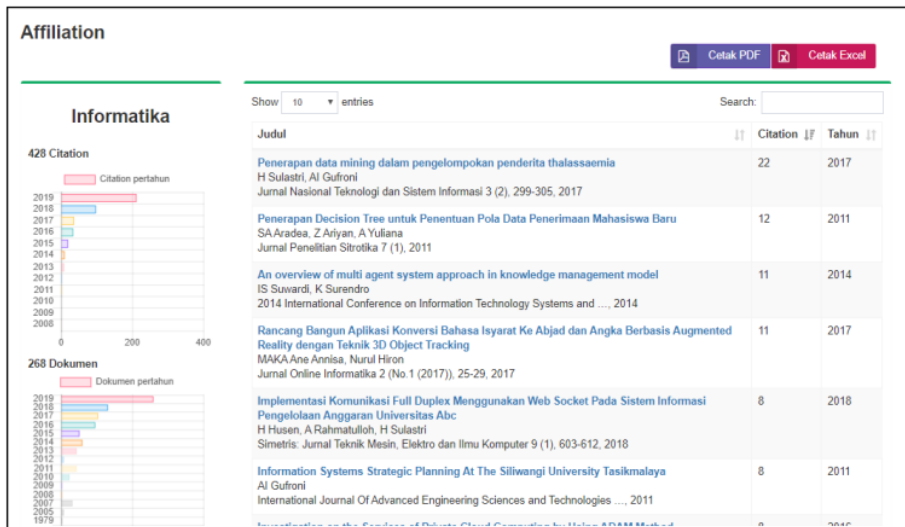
Affiliation

Cetak PDF Cetak Excel

Informatika

428 Citation

Citation pertahun

2019
2018
2017
2016
2015
2014
2013
2012
2011
2010
2009
2008

0 200 400

268 Dokumen

Dokumen pertahun

2019
2018
2017
2016
2015
2014
2013
2012
2011
2010
2009
2008
2007
2005
1979

Show 10 entries

Search:

| Judul | Citation | Tahun |
|---|---|---|
| Penerapan data mining dalam pengelompokan penderita thalassaemia<br>H Sulastri, Al Gufroni<br>Jurnal Nasional Teknologi dan Sistem Informasi 3 (2), 299-305, 2017 | 22 | 2017 |
| Penerapan Decision Tree untuk Penentuan Pola Data Penerimaan Mahasiswa Baru<br>SA Aradea, Z Ariyan, A Yuliana<br>Jurnal Penelitian Sitrotika 7 (1), 2011 | 12 | 2011 |
| An overview of multi agent system approach in knowledge management model<br>IS Suwardi, K Surendro<br>2014 International Conference on Information Technology Systems and ..., 2014 | 11 | 2014 |
| Rancang Bangun Aplikasi Konversi Bahasa Isyarat Ke Abjad dan Angka Berbasis Augmented Reality dengan Teknik 3D Object Tracking<br>MAKA Ane Annisa, Nurul Hiron<br>Jurnal Online Informatika 2 (No.1 (2017)), 25-29, 2017 | 11 | 2017 |
| Implementasi Komunikasi Full Duplex Menggunakan Web Socket Pada Sistem Informasi Pengelolaan Anggaran Universitas Abc<br>H Husen, A Rahmatulloh, H Sulastri<br>Simetris: Jurnal Teknik Mesin, Elektro dan Ilmu Komputer 9 (1), 603-612, 2018 | 8 | 2018 |
| Information Systems Strategic Planning At The Siliwangi University Tasikmalaya<br>Al Gufroni<br>International Journal Of Advanced Engineering Sciences and Technologies ..., 2011 | 8 | 2011 |
| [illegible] | 8 | 2016 |